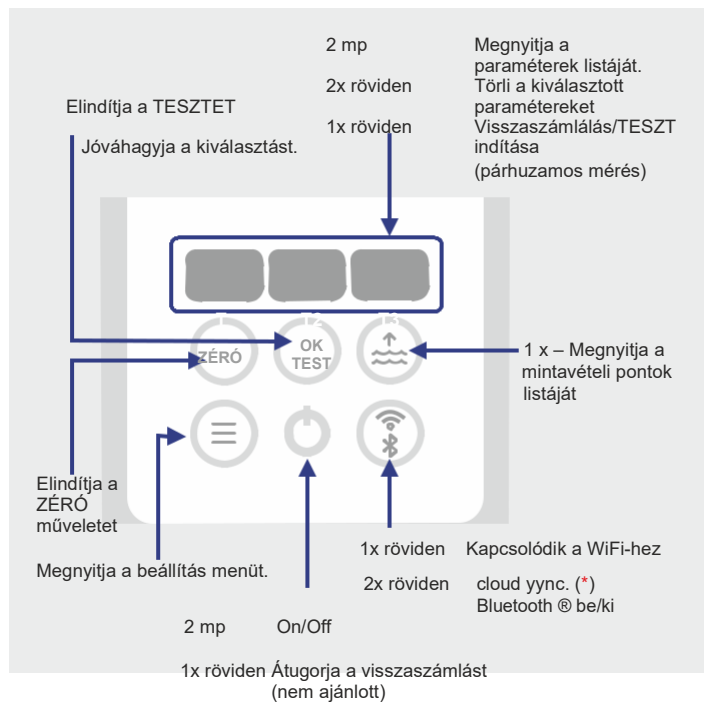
2 mp Megnyitja a paraméterek listáját.

2x röviden Törli a kiválasztott paramétereket

1x röviden Visszaszámlálás/TESZT indítása (párhuzamos mérés)

Elindítja a TESZTET

Jóváhagyja a kiválasztást.

ZÉRÓ

OK TEST

1 x – Megnyitja a mintavételi pontok listáját

Elindítja a ZÉRÓ műveletet

Megnyitja a beállítás menüt.

1x röviden Kapcsolódik a WiFi-hez

2x röviden cloud yync. (*) Bluetooth ® be/ki

2 mp On/Off

1x röviden Átugorja a visszaszámlást (nem ajánlott)